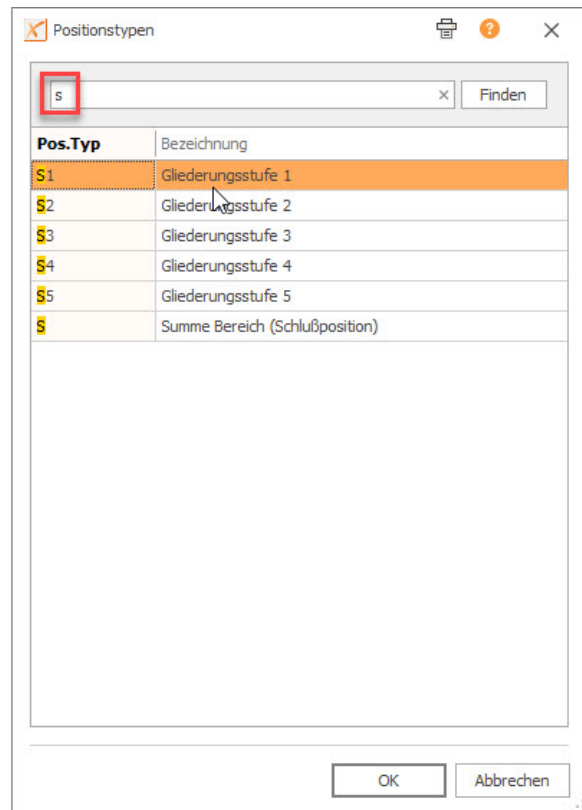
Positionstypen

s × Finden

| Pos.Typ | Bezeichnung |
|---|---|
| S1 | Gliederungsstufe 1 |
| S2 | Gliederungsstufe 2 |
| S3 | Gliederungsstufe 3 |
| S4 | Gliederungsstufe 4 |
| S5 | Gliederungsstufe 5 |
| S | Summe Bereich (Schlußposition) |

OK Abbrechen